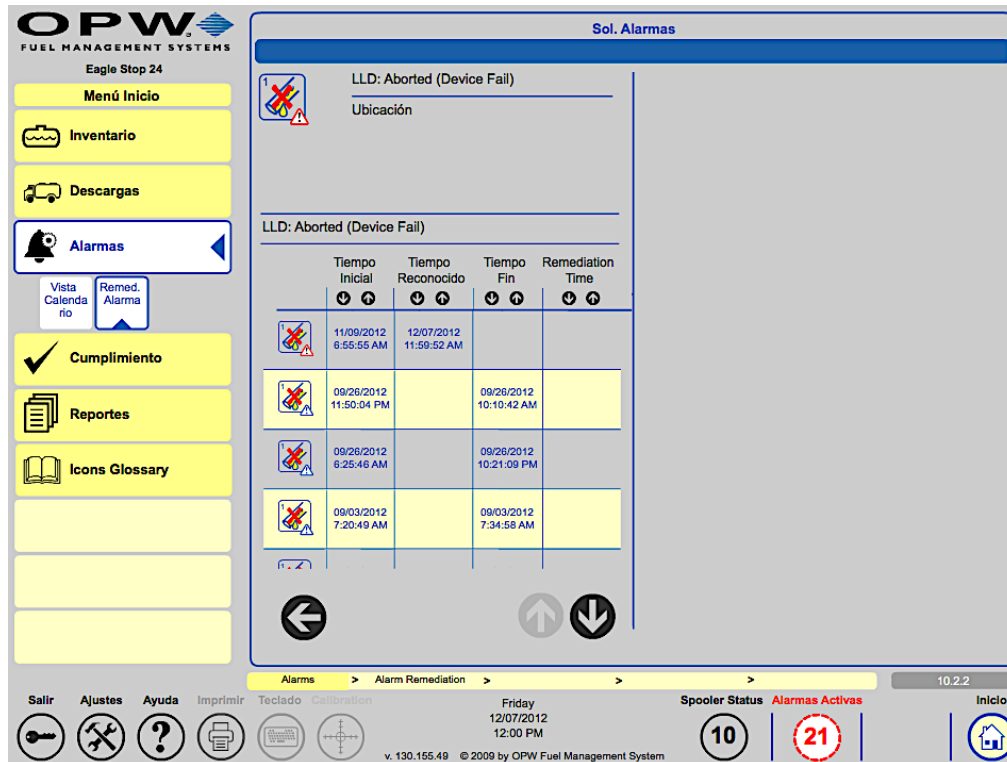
OPW
FUEL MANAGEMENT SYSTEMS
Eagle Stop 24
Menú Inicio
Inventario
Descargas
Alarmas
Vista Calendario
Remed. Alarma
Cumplimiento
Reportes
Icons Glossary

Sol. Alarmas

LLD: Aborted (Device Fail)
Ubicación

LLD: Aborted (Device Fail)

| Tiempo Inicial | Tiempo Reconocido | Tiempo Fin | Remediation Time |
|---|---|---|---|
| 11/09/2012 6:55:55 AM | 12/07/2012 11:59:52 AM | | |
| 09/26/2012 11:50:04 PM | | 09/26/2012 10:10:42 AM | |
| 09/26/2012 6:25:46 AM | | 09/26/2012 10:21:09 PM | |
| 09/03/2012 7:20:49 AM | | 09/03/2012 7:34:58 AM | |

Alarms > Alarm Remediation > > >
10.2.2

Salir Ajustes Ayuda Imprimir Teclado Calibration
Friday
12/07/2012
12:00 PM
v. 130.155.49 © 2009 by OPW Fuel Management System
Spooler Status 10
Alarmas Activas 21
Inicio